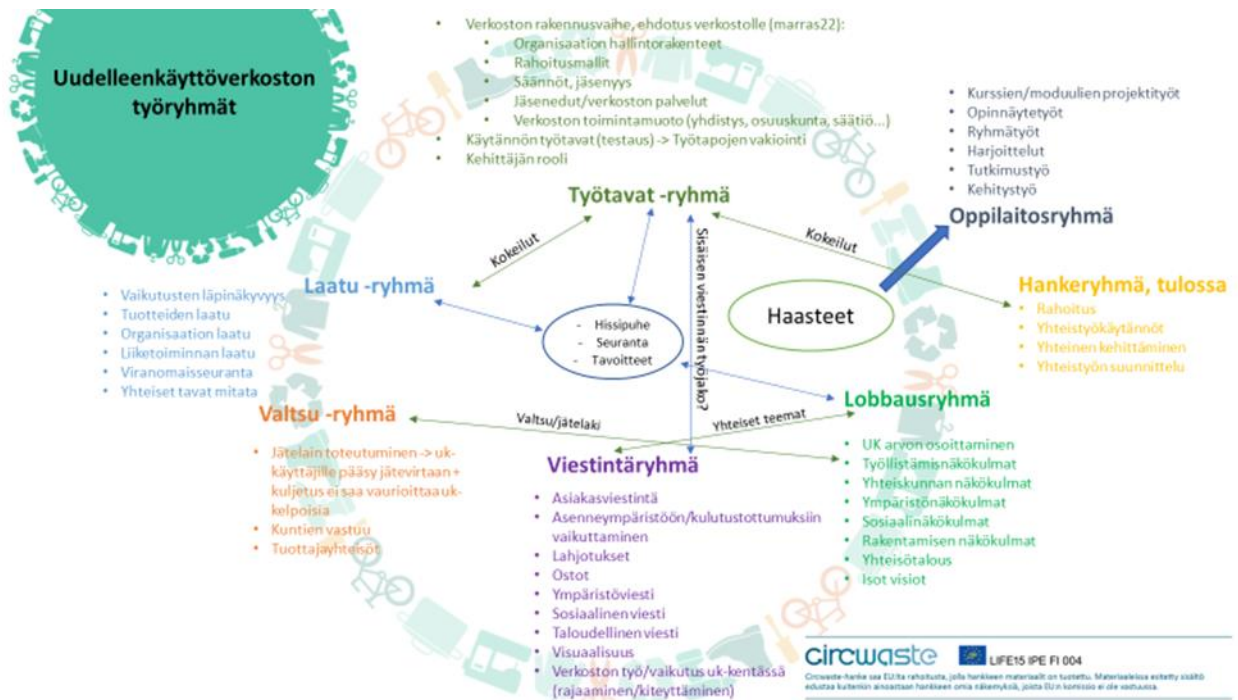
Uudelleenkäyttöverkoston työryhmät

- Verkoston rakennusvaihe, ehdotus verkostolle (marras22):
  - Organisaation hallintorakenteet
  - Rahoitusmallit
  - Säännöt, jäsenyys
  - Jäsenedut/verkoston palvelut
  - Verkoston toimintamuoto (yhdistys, osuuskunta, säätiö…)
- Käytännön työtavat (testaus) -> Työtapojen vakiointi
- Kehittäjän rooli

Työtavat -ryhmä

- Kurssien/moduulien projektityöt
- Opinnäytetyöt
- Ryhmätyöt
- Harjoittelut
- Tutkimustyö
- Kehitystyö

Oppilaitosryhmä

Kokeilut

Kokeilut

Sisäisen viestinnän työjako?

Laatu -ryhmä

- Vaikutusten läpinäkyvyys
- Tuotteiden laatu
- Organisaation laatu
- Liiketoiminnan laatu
- Viranomaisseuranta
- Yhteiset tavat mitata

- Hissipuhe
- Seuranta
- Tavoitteet

Haasteet

Hankeryhmä, tulossa

- Rahoitus
- Yhteistyökäytännöt
- Yhteinen kehittäminen
- Yhteistyön suunnittelu

Valtsu -ryhmä

Valtsu/jätelaki

Yhteiset teemat

Lobbausryhmä

- Jätelain toteutuminen -> uk-käyttäjille pääsy jätevirtaan + kuljetus ei saa vaurioittaa uk-kelpoisia
- Kuntien vastuu
- Tuottajayhteisöt

Viestintäryhmä

- Asiakasviestintä
- Asenneympäristöön/kulutustottumuksiin vaikuttaminen
- Lahjotukset
- Ostot
- Ympäristöviesti
- Sosiaalinen viesti
- Taloudellinen viesti
- Visuaalisuus
- Verkoston työ/vaikutus uk-kentässä (rajaaminen/kiteyttäminen)

- UK arvon osoittaminen
- Työllistämisnäkökulmat
- Yhteiskunnan näkökulmat
- Ympäristönäkökulmat
- Sosiaalinäkökulmat
- Rakentamisen näkökulmat
- Yhteisötalous
- Isot visiot

circwaste

LIFE15 IPE FI 004

Circwaste-hanke saa EU:lta rahoitusta, jolla hankkeen materiaalit on tuotettu. Materiaaleissa esitetty sisältö edustaa kuitenkin ainoastaan hankkeen omia näkemyksiä, joista EU:n komissio ei ole vastuussa.